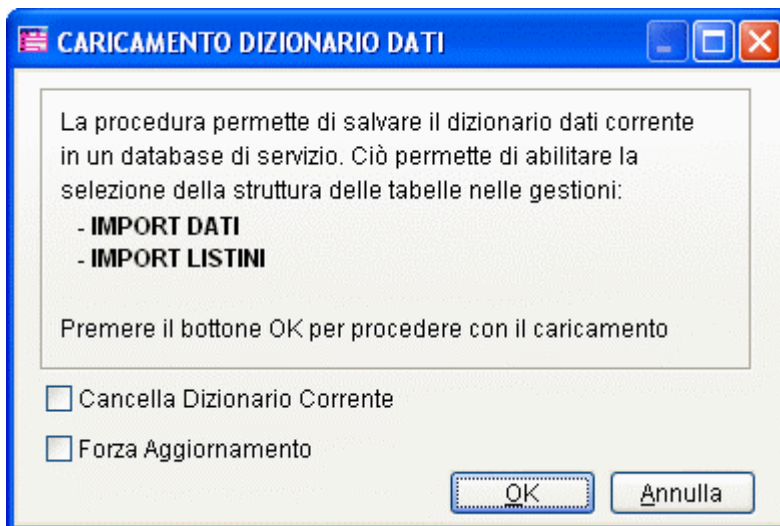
CARICAMENTO DIZIONARIO DATI

La procedura permette di salvare il dizionario dati corrente in un database di servizio. Ciò permette di abilitare la selezione della struttura delle tabelle nelle gestioni:
- IMPORT DATI
- IMPORT LISTINI

Premere il bottone OK per procedere con il caricamento

Cancella Dizionario Corrente

Forza Aggiornamento

OK

Annulla